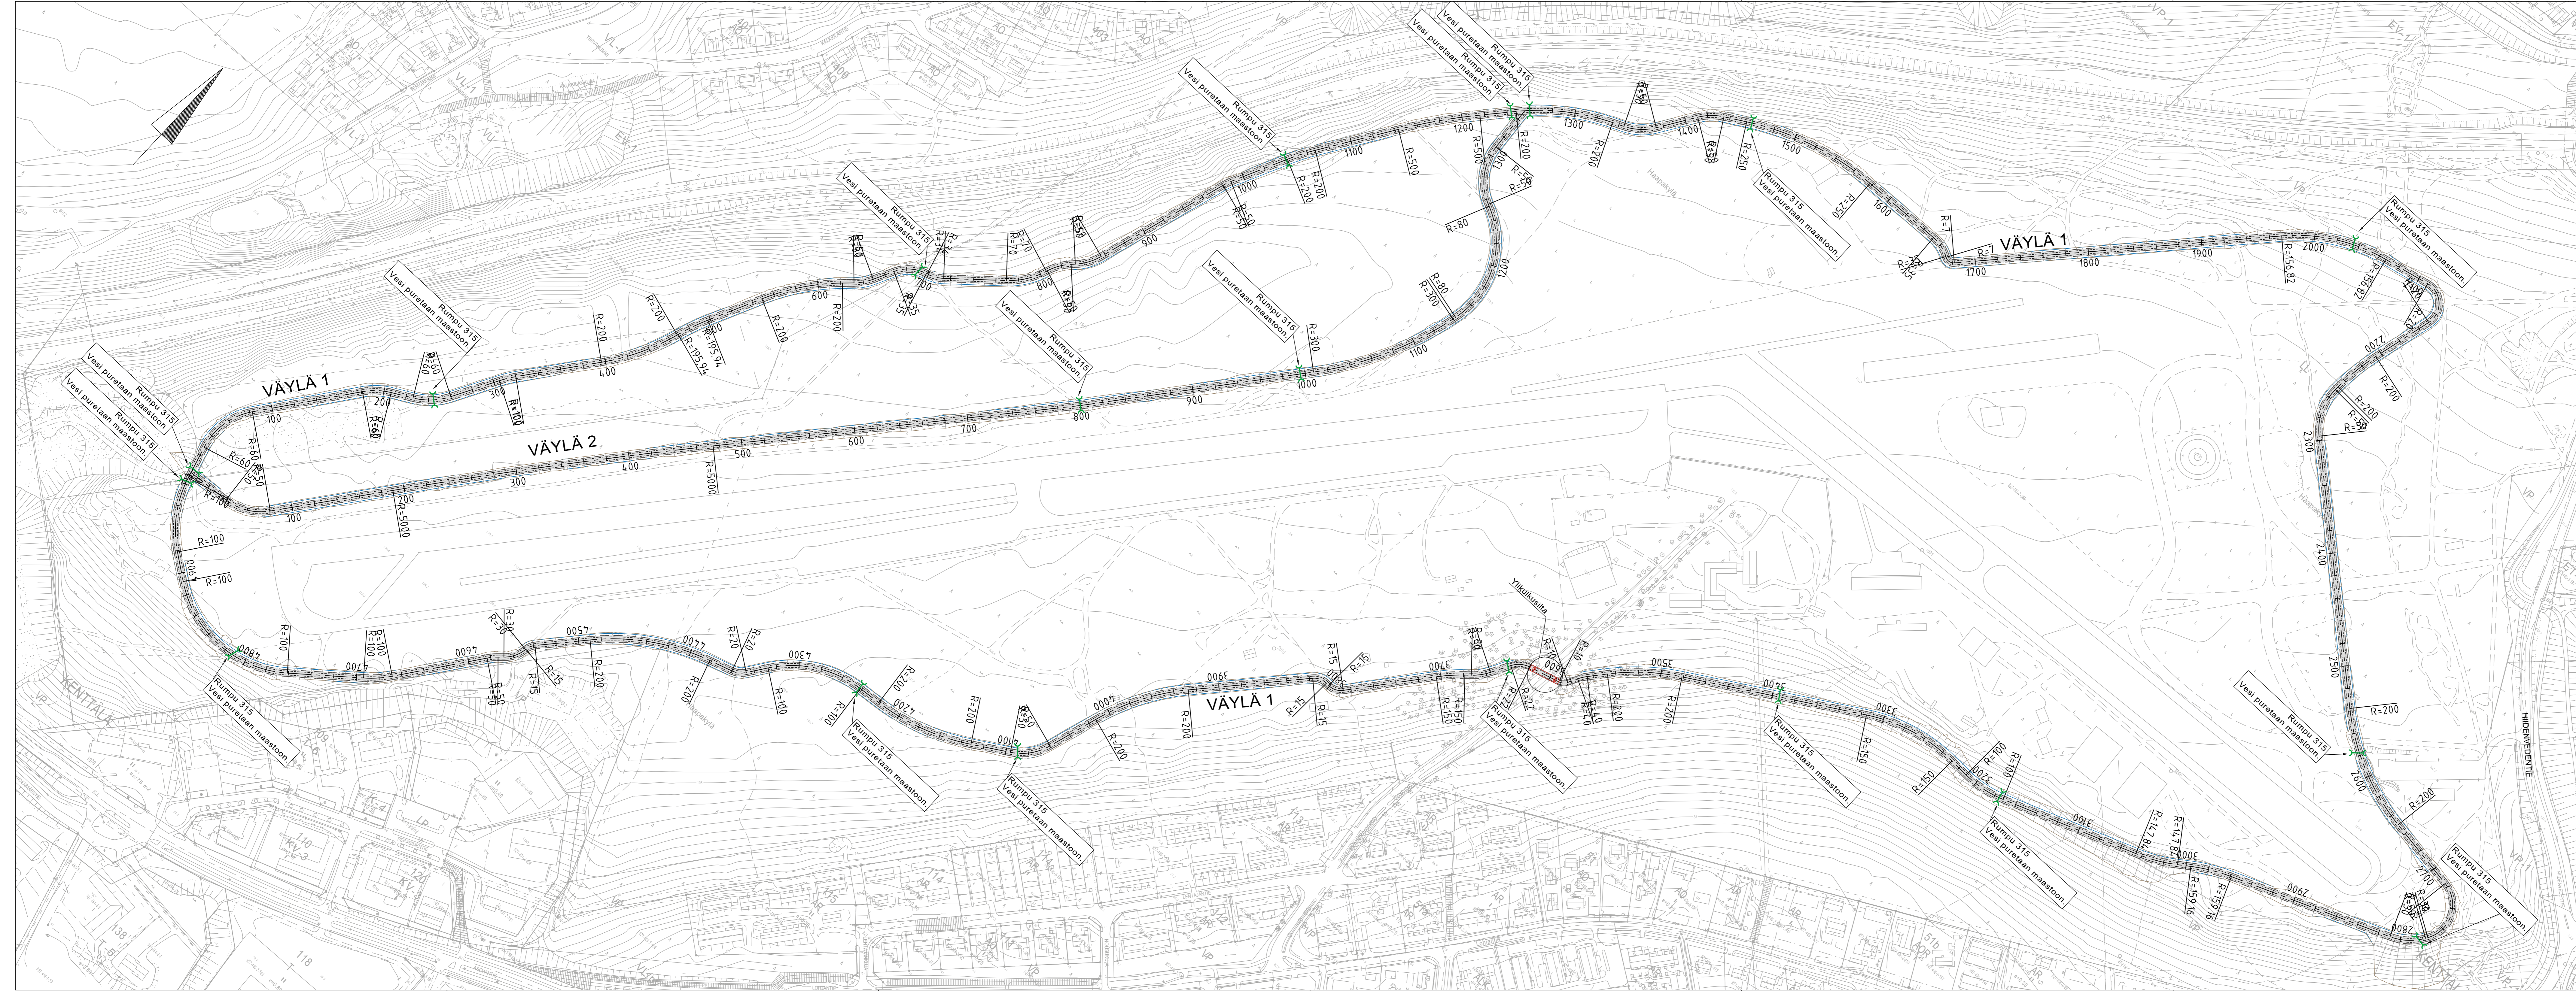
VÄYLÄ 1

VÄYLÄ 2

VÄYLÄ 1

VÄYLÄ 1

Rumpu 315
Vesi puretaan maastoon.

Rumpu 315
Vesi puretaan maastoon.

Rumpu 315
Vesi puretaan maastoon.

Rumpu 315
Vesi puretaan maastoon.

Rumpu 315
Vesi puretaan maastoon.

Rumpu 315
Vesi puretaan maastoon.

Rumpu 315
Vesi puretaan maastoon.

Rumpu 315
Vesi puretaan maastoon.

Rumpu 315
Vesi puretaan maastoon.

Rumpu 315
Vesi puretaan maastoon.

Rumpu 315
Vesi puretaan maastoon.

Rumpu 315
Vesi puretaan maastoon.

Rumpu 315
Vesi puretaan maastoon.

Rumpu 315
Vesi puretaan maastoon.

Rumpu 315
Vesi puretaan maastoon.

Rumpu 315
Vesi puretaan maastoon.

Rumpu 315
Vesi puretaan maastoon.

Rumpu 315
Vesi puretaan maastoon.

Ylikulkusilta

HIIDENVEDENTIE

KENTTÄLÄ

100 200 300 400 500 600 700 800 900 1000 1100 1200 1300 1400 1500 1600 1700 1800 1900 2000 2100 2200 2300 2400 2500 2600 2700 2800 2900 3000 3100 3200 3300 3400 3500 3600 3700 3800 3900 4000 4100 4200 4300 4400 4500 4600 4700 4800

R=100 R=200 R=500 R=5000 R=60 R=50 R=80 R=300 R=250 R=150 R=70 R=15 R=20 R=30 R=35 R=7 R=156,82 R=159,16 R=147,84 R=195,94